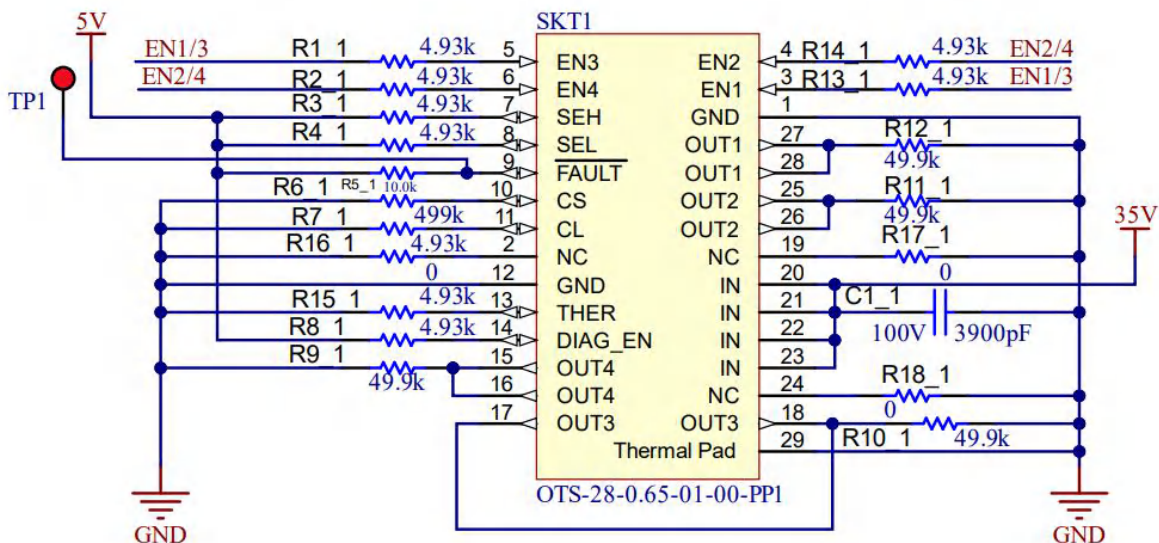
5V
SKT1
EN1/3
EN2/4
TP1
R1_1
R2_1
R3_1
R4_1
R5_1 10.0k
R6_1
R7_1
R16_1
R15_1
R8_1
R9_1
4.93k
4.93k
4.93k
4.93k
499k
4.93k
0
4.93k
4.93k
49.9k
5
6
7
8
9
10
11
2
12
13
14
15
16
17
EN3
EN4
SEH
SEL
$\overline{FAULT}$
CS
CL
NC
GND
THER
DIAG_EN
OUT4
OUT4
OUT3
EN2
EN1
GND
OUT1
OUT1
OUT2
OUT2
NC
IN
IN
IN
IN
NC
OUT3
Thermal Pad
4
3
1
27
28
25
26
19
20
21
22
23
24
18
29
R14_1
R13_1
4.93k
4.93k
EN2/4
EN1/3
R12_1
49.9k
R11_1
49.9k
R17_1
0
35V
C1_1
100V
3900pF
R18_1
0
R10_1
49.9k
OTS-28-0.65-01-00-PP1
GND
GND